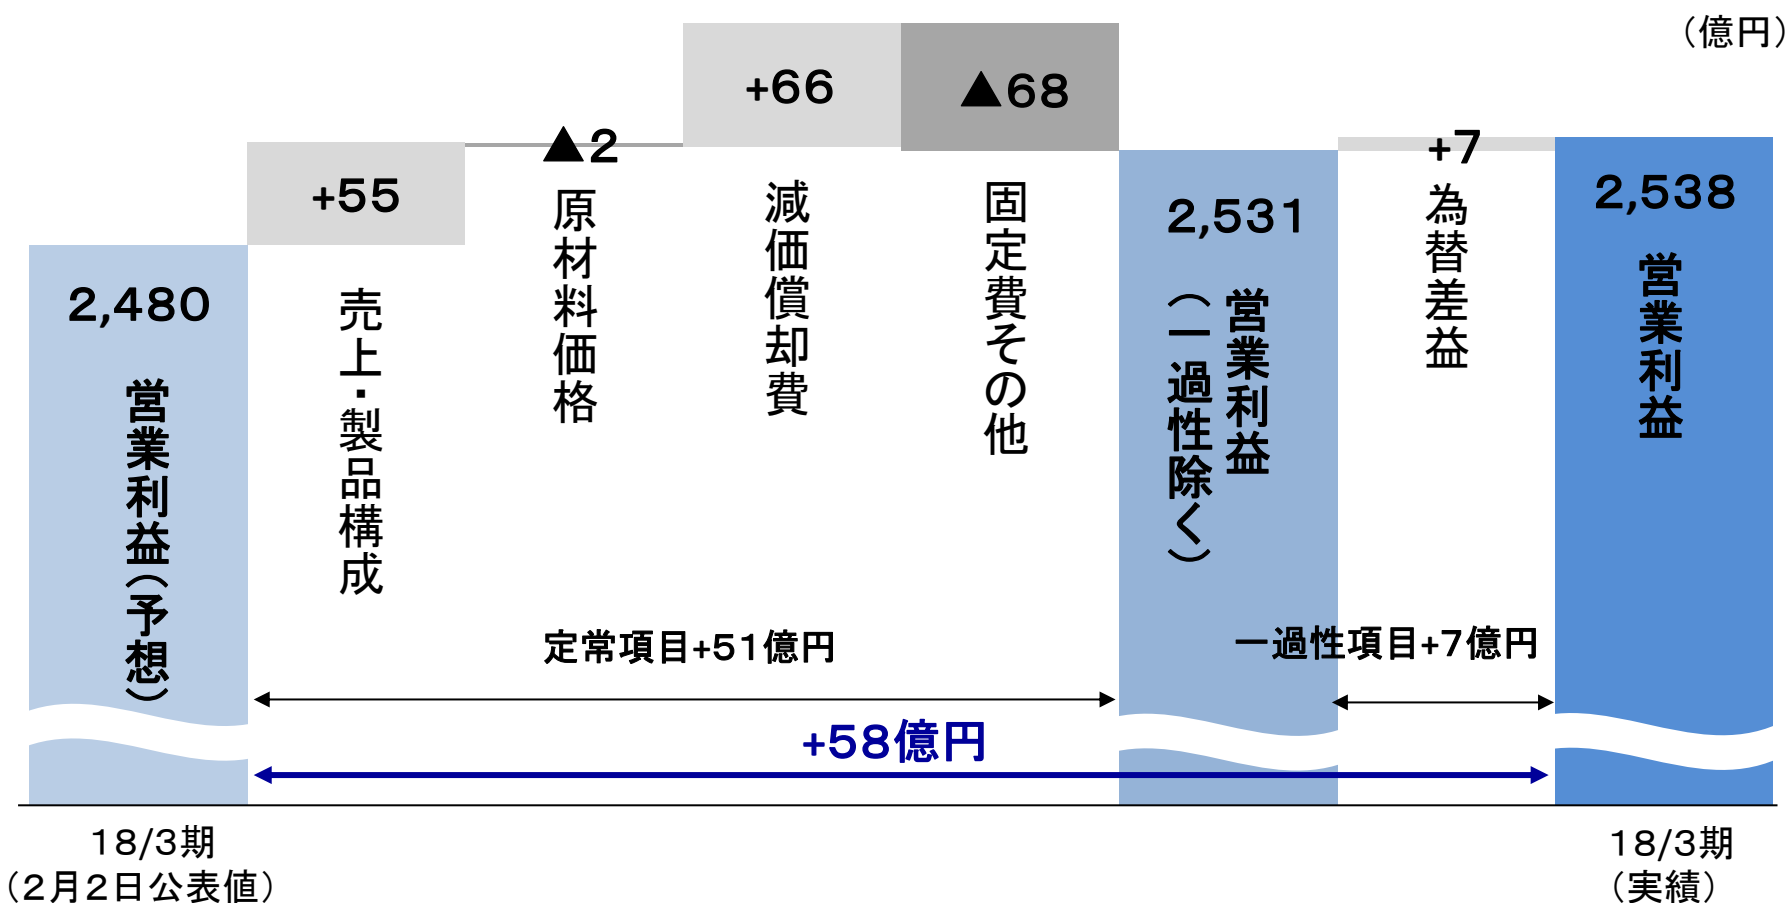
（億円）

+66

▲68

▲2

+55

+7

2,480

営業利益（予想）

売上・製品構成

原材料価格

減価償却費

固定費その他

2,531

営業利益（一過性除く）

為替差益

2,538

営業利益

定常項目+51億円

一過性項目+7億円

+58億円

18/3期
（2月2日公表値）

18/3期
（実績）